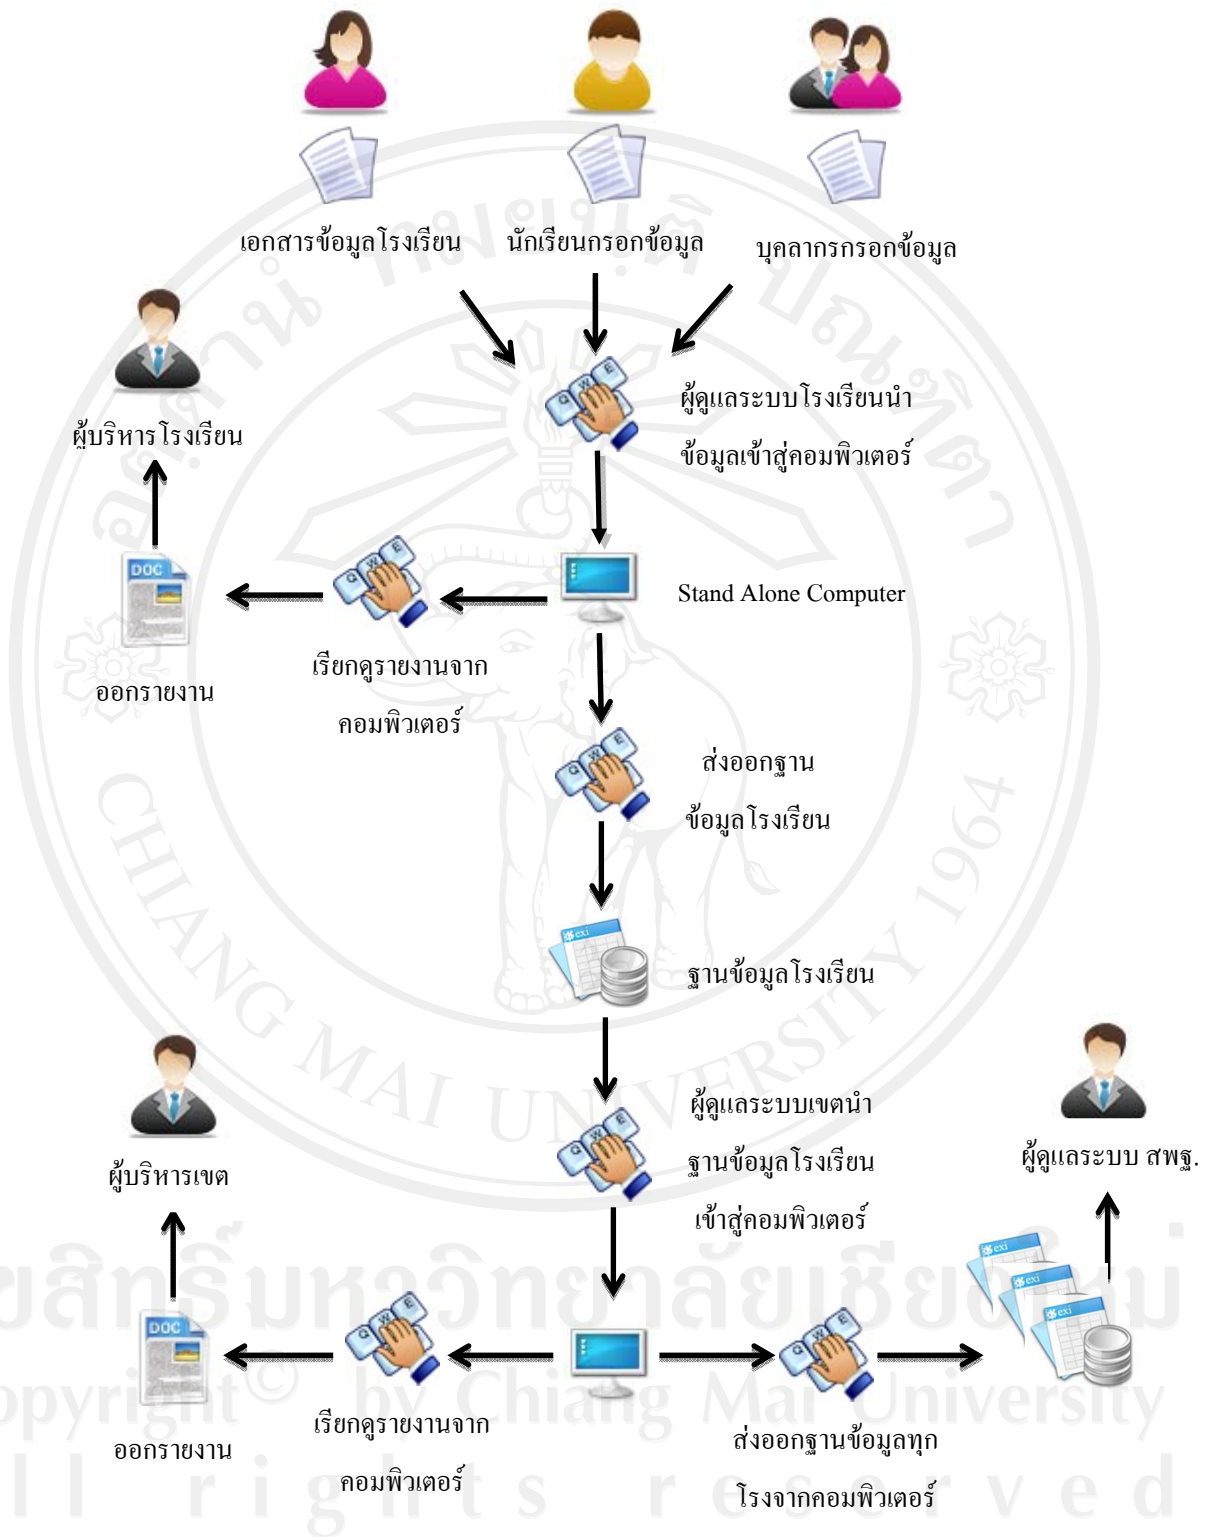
เอกสารข้อมูลโรงเรียน

นักเรียนกรอกข้อมูล

บุคลากรกรอกข้อมูล

ผู้ดูแลระบบโรงเรียนนำข้อมูลเข้าสู่คอมพิวเตอร์

ผู้บริหารโรงเรียน

DOC

ออกรายงาน

เรียกดูรายงานจากคอมพิวเตอร์

Stand Alone Computer

ส่งออกฐานข้อมูลโรงเรียน

exl

ฐานข้อมูลโรงเรียน

ผู้ดูแลระบบเขตนำฐานข้อมูลโรงเรียนเข้าสู่คอมพิวเตอร์

ผู้บริหารเขต

ผู้ดูแลระบบ สพฐ.

DOC

ออกรายงาน

เรียกดูรายงานจากคอมพิวเตอร์

ส่งออกฐานข้อมูลทุกโรงจากคอมพิวเตอร์

exl

exl

exl

CHIANG MAI UNIVERSITY 1964

ลิขสิทธิ์มหาวิทยาลัยเชียงใหม่
Copyright© by Chiang Mai University
All rights reserved